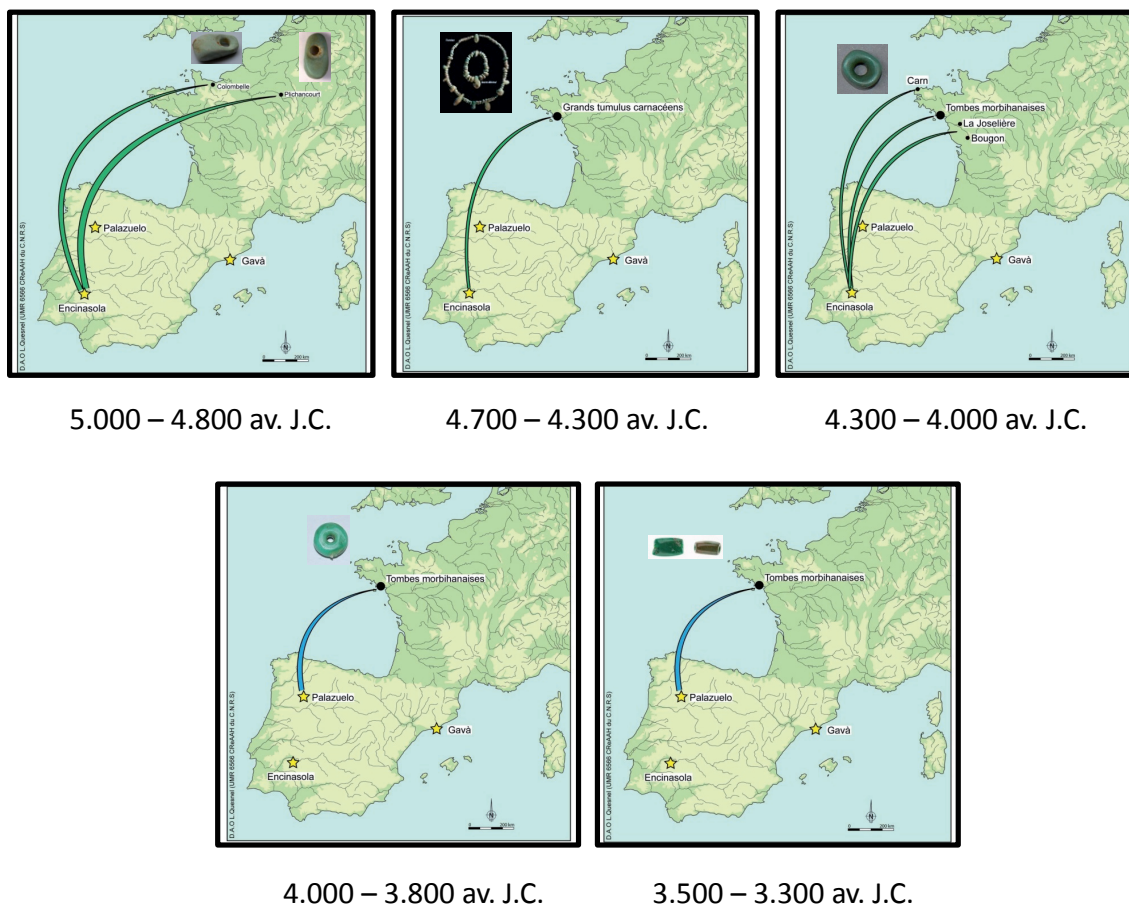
Colombelle
Plichancourt
Palazuelo
Gavà
Encinasola
D.A.O L.Quesnel (UMR 6566 CReAAH du C.N.R.S)
N
0
200 km

5.000 – 4.800 av. J.C.

Grands tumulus carnacéens
Palazuelo
Gavà
Encinasola
D.A.O L.Quesnel (UMR 6566 CReAAH du C.N.R.S)
N
0
200 km

4.700 – 4.300 av. J.C.

Carn
Tombes morbihanaises
La Joselière
Bougon
Palazuelo
Gavà
Encinasola
D.A.O L.Quesnel (UMR 6566 CReAAH du C.N.R.S)
N
0
200 km

4.300 – 4.000 av. J.C.

Tombes morbihanaises
Palazuelo
Gavà
Encinasola
D.A.O L.Quesnel (UMR 6566 CReAAH du C.N.R.S)
N
0
200 km

4.000 – 3.800 av. J.C.

Tombes morbihanaises
Palazuelo
Gavà
Encinasola
D.A.O L.Quesnel (UMR 6566 CReAAH du C.N.R.S)
N
0
200 km

3.500 – 3.300 av. J.C.